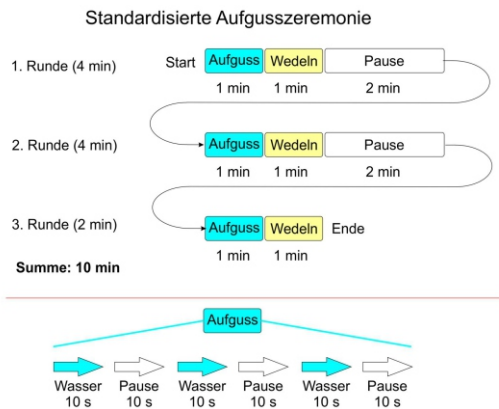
Standardisierte Aufgusszeremonie

1. Runde (4 min)
Start
Aufguss
1 min
Wedeln
1 min
Pause
2 min

2. Runde (4 min)
Aufguss
1 min
Wedeln
1 min
Pause
2 min

3. Runde (2 min)
Aufguss
1 min
Wedeln
1 min
Ende

Summe: 10 min

Aufguss

Wasser 10 s
Pause 10 s
Wasser 10 s
Pause 10 s
Wasser 10 s
Pause 10 s